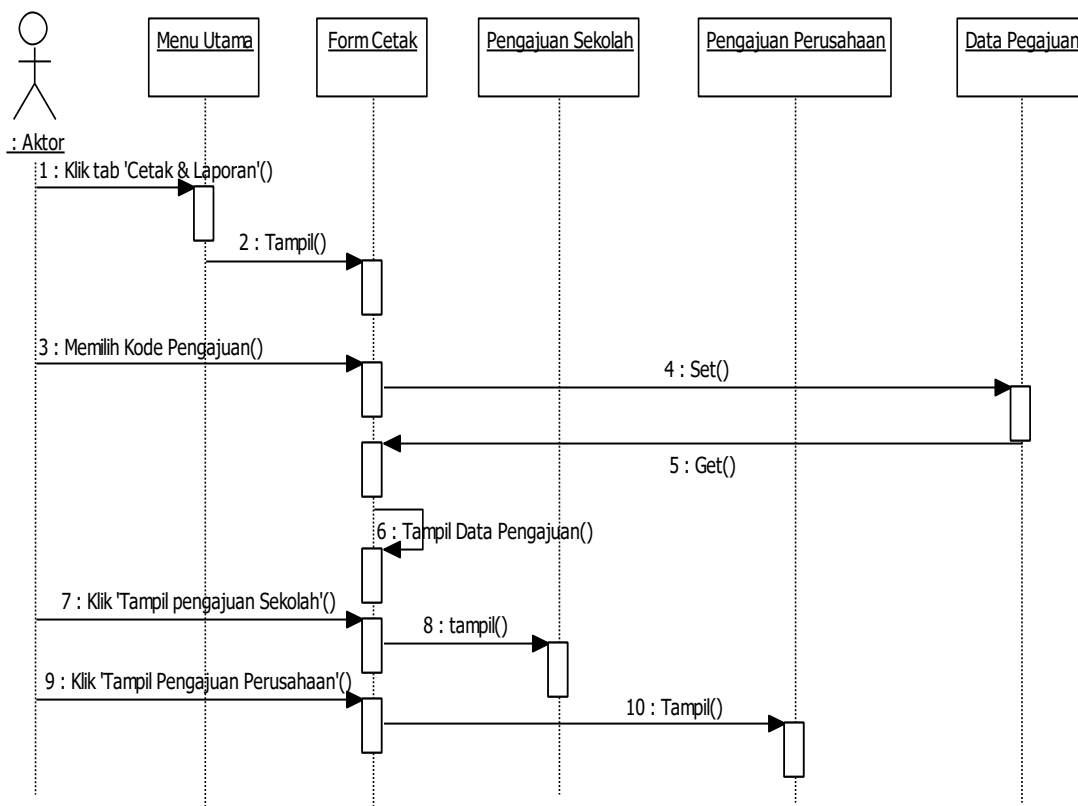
: Aktor

Menu Utama

Form Cetak

Pengajuan Sekolah

Pengajuan Perusahaan

Data Pegajuan

1 : Klik tab 'Cetak & Laporan'()

2 : Tampil()

3 : Memilih Kode Pengajuan()

4 : Set()

5 : Get()

6 : Tampil Data Pengajuan()

7 : Klik 'Tampil pengajuan Sekolah'()

8 : tampil()

9 : Klik 'Tampil Pengajuan Perusahaan'()

10 : Tampil()